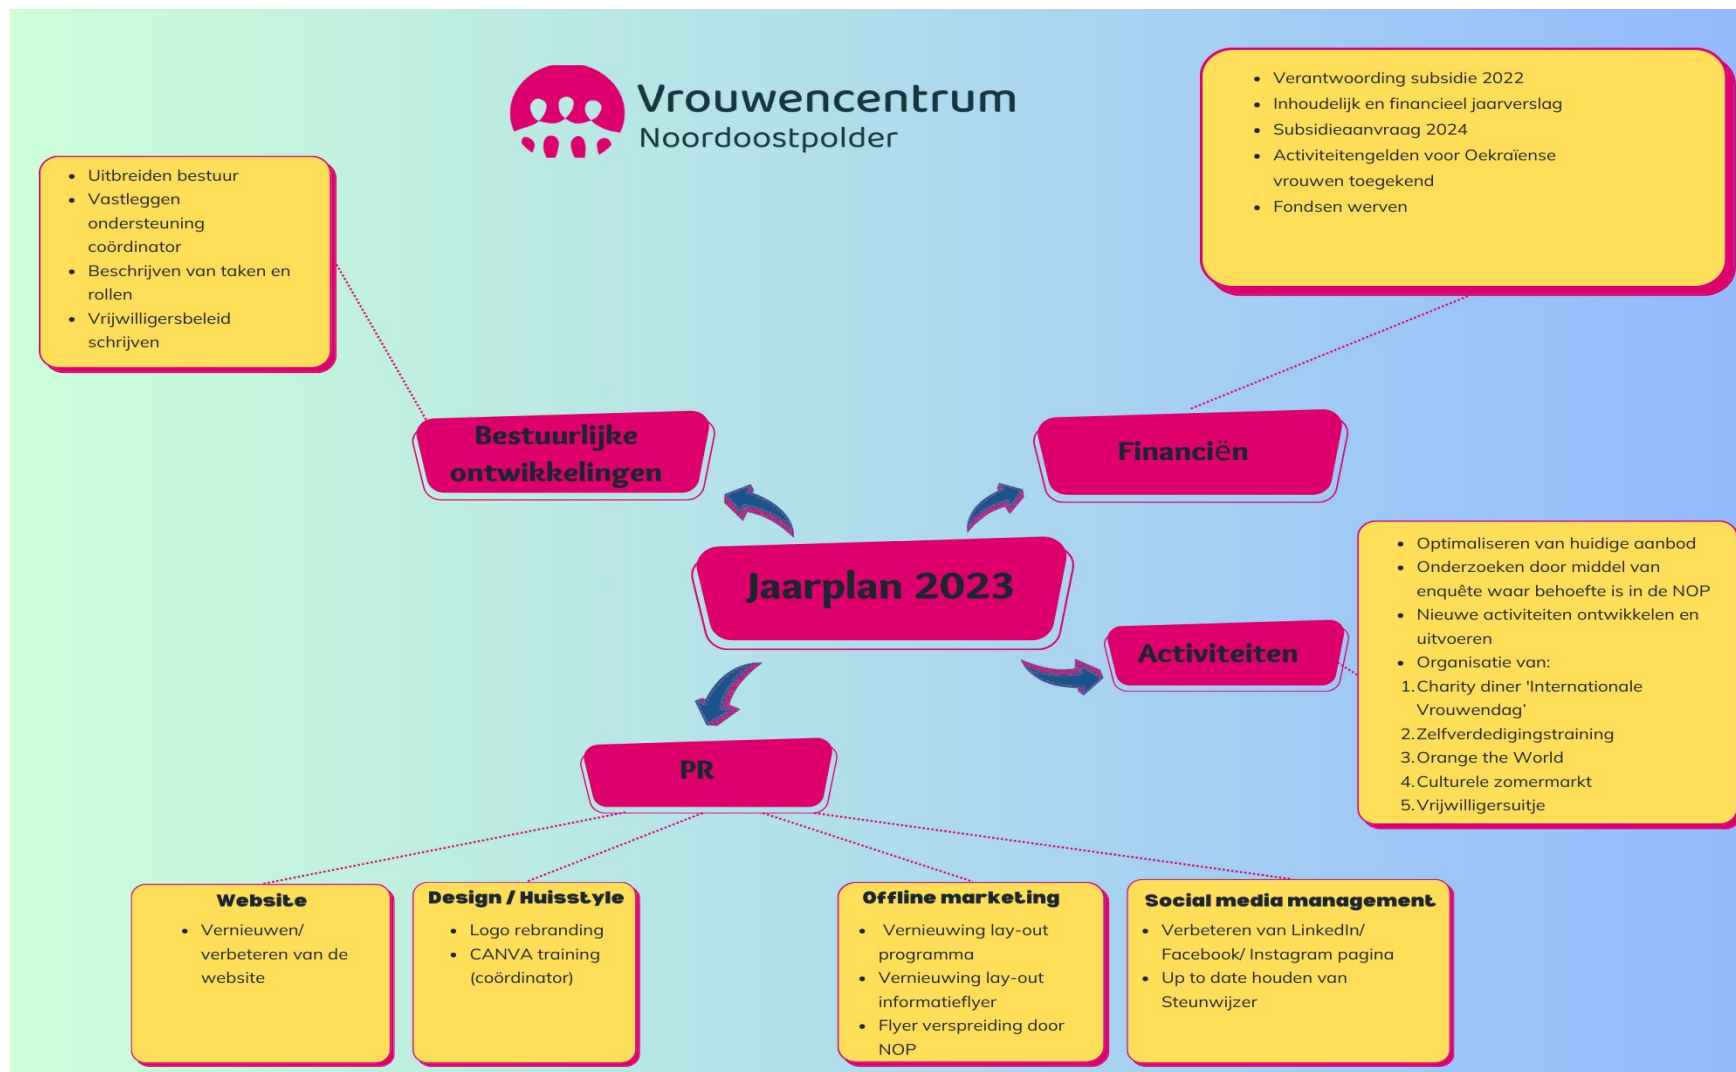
Vrouwencentrum Noordoostpolder

- Verantwoording subsidie 2022
- Inhoudelijk en financieel jaarverslag
- Subsidieaanvraag 2024
- Activiteitengelden voor Oekraïense vrouwen toegekend
- Fondsen werven

- Uitbreiden bestuur
- Vastleggen ondersteuning coördinator
- Beschrijven van taken en rollen
- Vrijwilligersbeleid schrijven

Bestuurlijke ontwikkelingen

Financiën

Jaarplan 2023

Activiteiten

- Optimaliseren van huidige aanbod
- Onderzoeken door middel van enquête waar behoefte is in de NOP
- Nieuwe activiteiten ontwikkelen en uitvoeren
- Organisatie van:
1. Charity diner 'Internationale Vrouwendag'
2. Zelfverdedigingstraining
3. Orange the World
4. Culturele zomermarkt
5. Vrijwilligersuitje

PR

Website
- Vernieuwen/ verbeteren van de website

Design / Huisstyle
- Logo rebranding
- CANVA training (coördinator)

Offline marketing
- Vernieuwing lay-out programma
- Vernieuwing lay-out informatieflyer
- Flyer verspreiding door NOP

Social media management
- Verbeteren van LinkedIn/ Facebook/ Instagram pagina
- Up to date houden van Steunwijzer